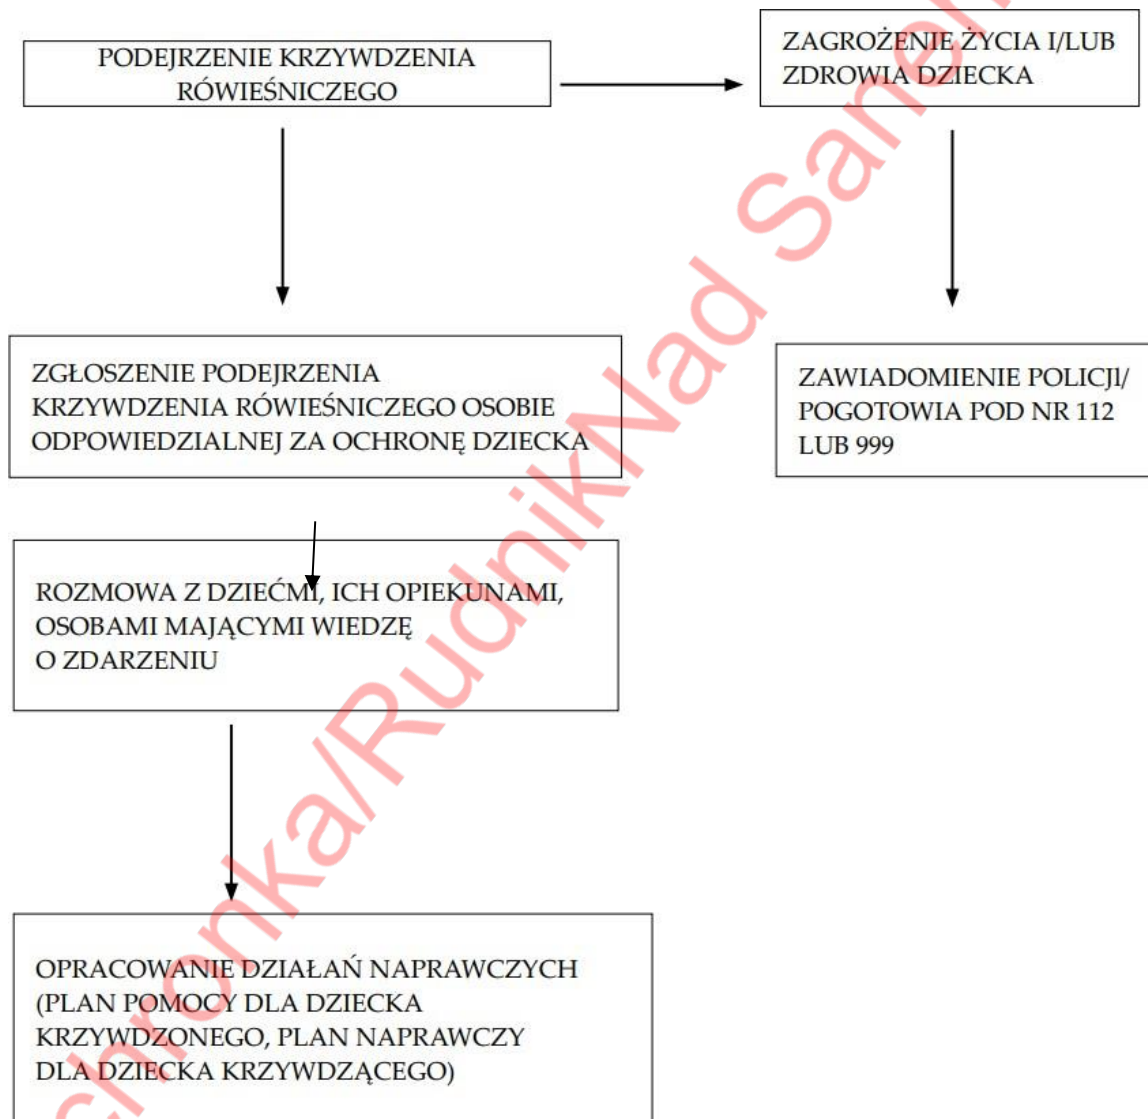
PODEJRZENIE KRZYWDZENIA RÓWIEŚNICZEGO

ZAGROŻENIE ŻYCIA I/LUB ZDROWIA DZIECKA

ZGŁOSZENIE PODEJRZENIA KRZYWDZENIA RÓWIEŚNICZEGO OSOBIE ODPOWIEDZIALNEJ ZA OCHRONĘ DZIECKA

ZAWIADOMIENIE POLICJI/ POGOTOWIA POD NR 112 LUB 999

ROZMOWA Z DZIEĆMI, ICH OPIEKUNAMI, OSOBAMI MAJĄCYMI WIEDZĘ O ZDARZENIU

OPRACOWANIE DZIAŁAŃ NAPRAWCZYCH (PLAN POMOCY DLA DZIECKA KRZYWDZONEGO, PLAN NAPRAWCZY DLA DZIECKA KRZYWDZĄCEGO)

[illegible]chronka/RudnikNad San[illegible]